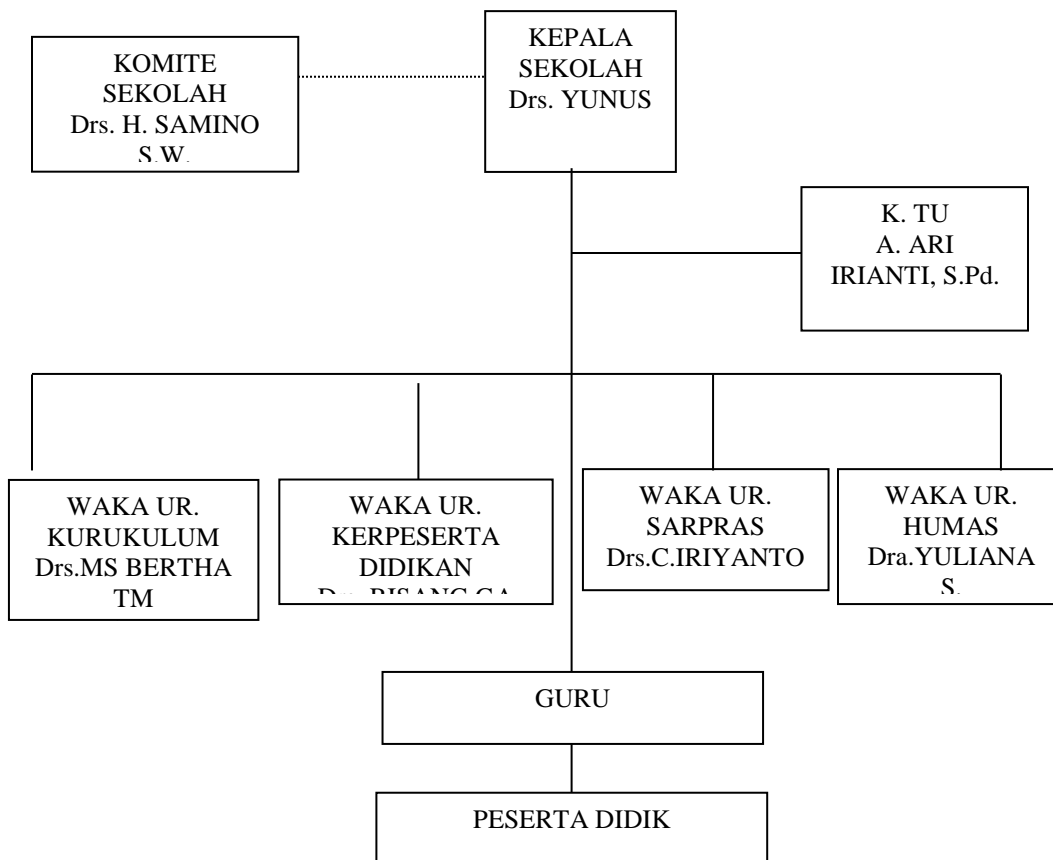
KOMITE SEKOLAH
Drs. H. SAMINO S.W.

KEPALA SEKOLAH
Drs. YUNUS

K. TU
A. ARI IRIANTI, S.Pd.

WAKA UR. KURUKULUM
Drs.MS BERTHA TM

WAKA UR. KERPESERTA DIDIKAN
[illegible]

WAKA UR. SARPRAS
Drs.C.IRIYANTO

WAKA UR. HUMAS
Dra.YULIANA S.

GURU

PESERTA DIDIK